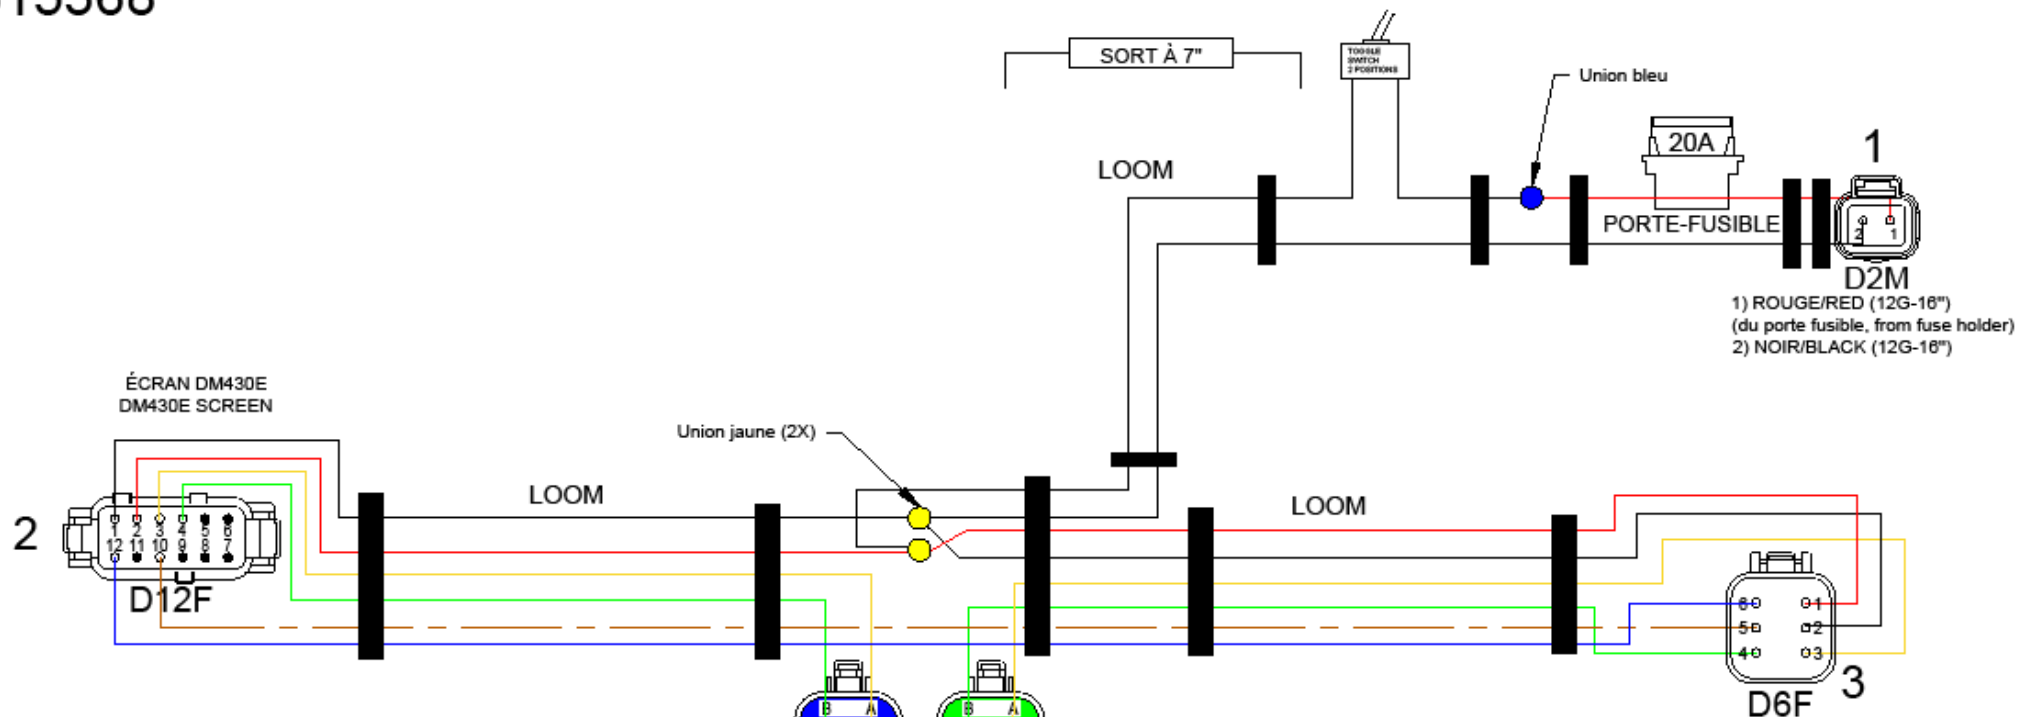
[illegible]5568

SORT À 7"

TOGGLE SWITCH 2 POSITIONS

Union bleu

LOOM

20A

PORTE-FUSIBLE

1

2 1

D2M

1) ROUGE/RED (12G-16")
(du porte fusible, from fuse holder)
2) NOIR/BLACK (12G-16")

ÉCRAN DM430E
DM430E SCREEN

Union jaune (2X)

2

1 2 3 4 5 6
12 11 10 9 8 7

D12F

LOOM

LOOM

6 1
5 2
4 3

3

D6F

B A

B A